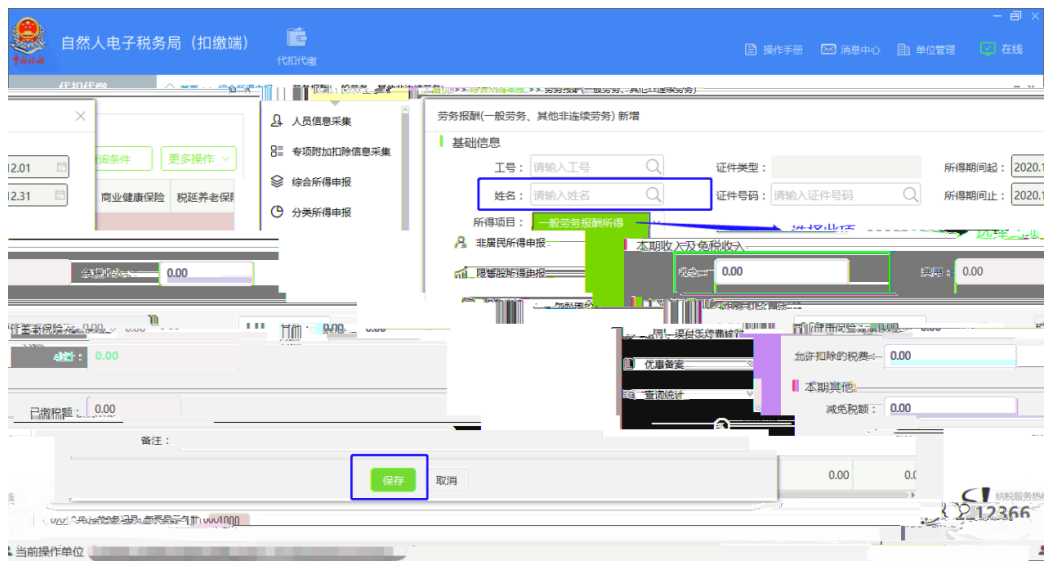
自然人电子税务局（扣缴端）
代扣代缴
操作手册 消息中心 单位管理 在线
人员信息采集
专项附加扣除信息采集
综合所得申报
分类所得申报
非居民所得申报
限售股所得申报
优惠备案
查询统计
劳务报酬(一般劳务、其他非连续劳务) 新增
基础信息
工号： 请输入工号
证件类型：
所得期间起： 2020.1
姓名： 请输入姓名
证件号码： 请输入证件号码
所得期间止： 2020.1
所得项目： 一般劳务报酬所得
本期收入及免税收入
收入： 0.00
费用： 0.00
允许扣除的税费： 0.00
本期其他
减免税额： 0.00
12.01
12.31
更多操作
商业健康保险
税延养老保险
0.00
0.00
0.00
已缴税额： 0.00
备注：
保存 取消
0.00
12366
当前操作单位
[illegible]